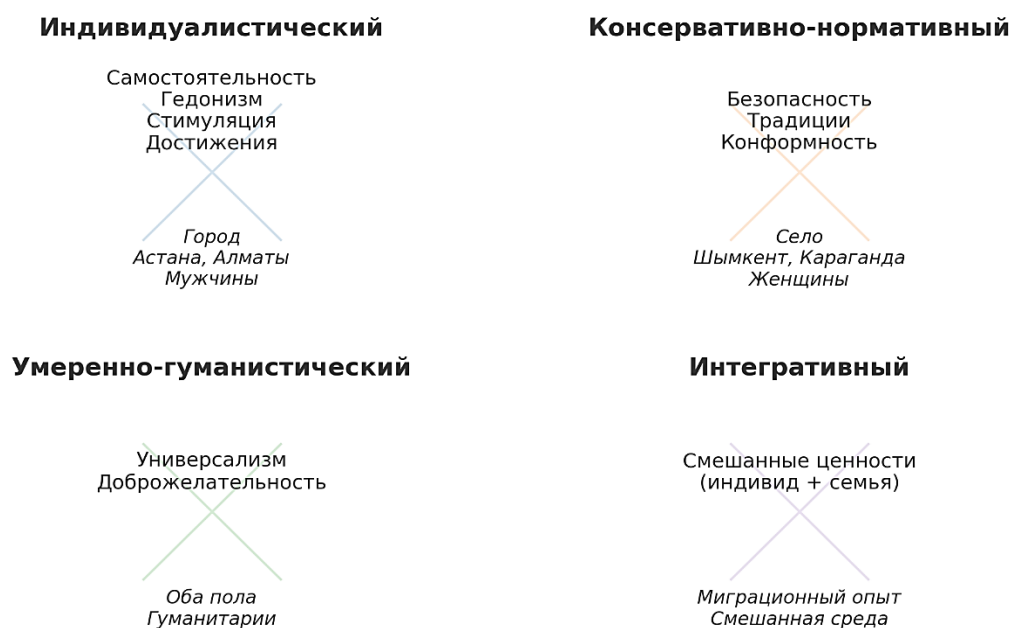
Индивидуалистический

Самостоятельность
Гедонизм
Стимуляция
Достижения

Город
Астана, Алматы
Мужчины

Консервативно-нормативный

Безопасность
Традиции
Конформность

Село
Шымкент, Караганда
Женщины

Умеренно-гуманистический

Универсализм
Доброжелательность

Оба пола
Гуманитарии

Интегративный

Смешанные ценности
(индивид + семья)

Миграционный опыт
Смешанная среда